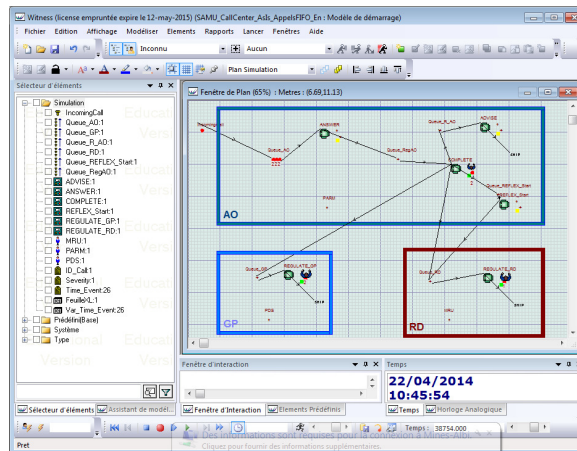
Witness (license empruntée expire le 12-may-2015) (SAMU_CallCenter_Asls_AppelsFIFO_En : Modèle de démarrage)

Fichier Edition Affichage Modéliser Elements Rapports Lancer Fenêtres Aide

Inconnu Aucun

Plan Simulation

Sélecteur d'éléments

Simulation
IncomingCall
Queue_AO:1
Queue_GP:1
Queue_R_AO:1
Queue_RD:1
Queue_REFLEX_Start:1
Queue_RegAO:1
ADVISE:1
ANSWER:1
COMPLETE:1
REFLEX_Start:1
REGULATE_GP:1
REGULATE_RD:1
MRU:1
PARM:1
PDS:1
ID_Call:1
Severity:1
Time_Event:26
FeuilleXL:1
Var_Time_Event:26
Prédéfini(Base)
Système
Type

Fenêtre de Plan (65%) : Metres : (6.69,11.13)

IncomingCall
Queue_AO
ANSWER
Queue_R_AO
ADVISE
Queue_RegAO
COMPLETE
REFLEX_Start
Queue_REFLEX_Start
PARM
AO
Queue_GP
REGULATE_GP
Queue_RD
REGULATE_RD
PDS
MRU
GP
RD

Fenêtre d'interaction

Temps
22/04/2014
10:45:54

Sélecteur d'éléments Assistant de model... Fenêtre d'interaction Elements Prédéfinis Temps Horloge Analogique

Des informations sont requises pour la connexion à Mines-Albi.
Cliquez pour fournir des informations supplémentaires.

Temps : 38754.000

Pret